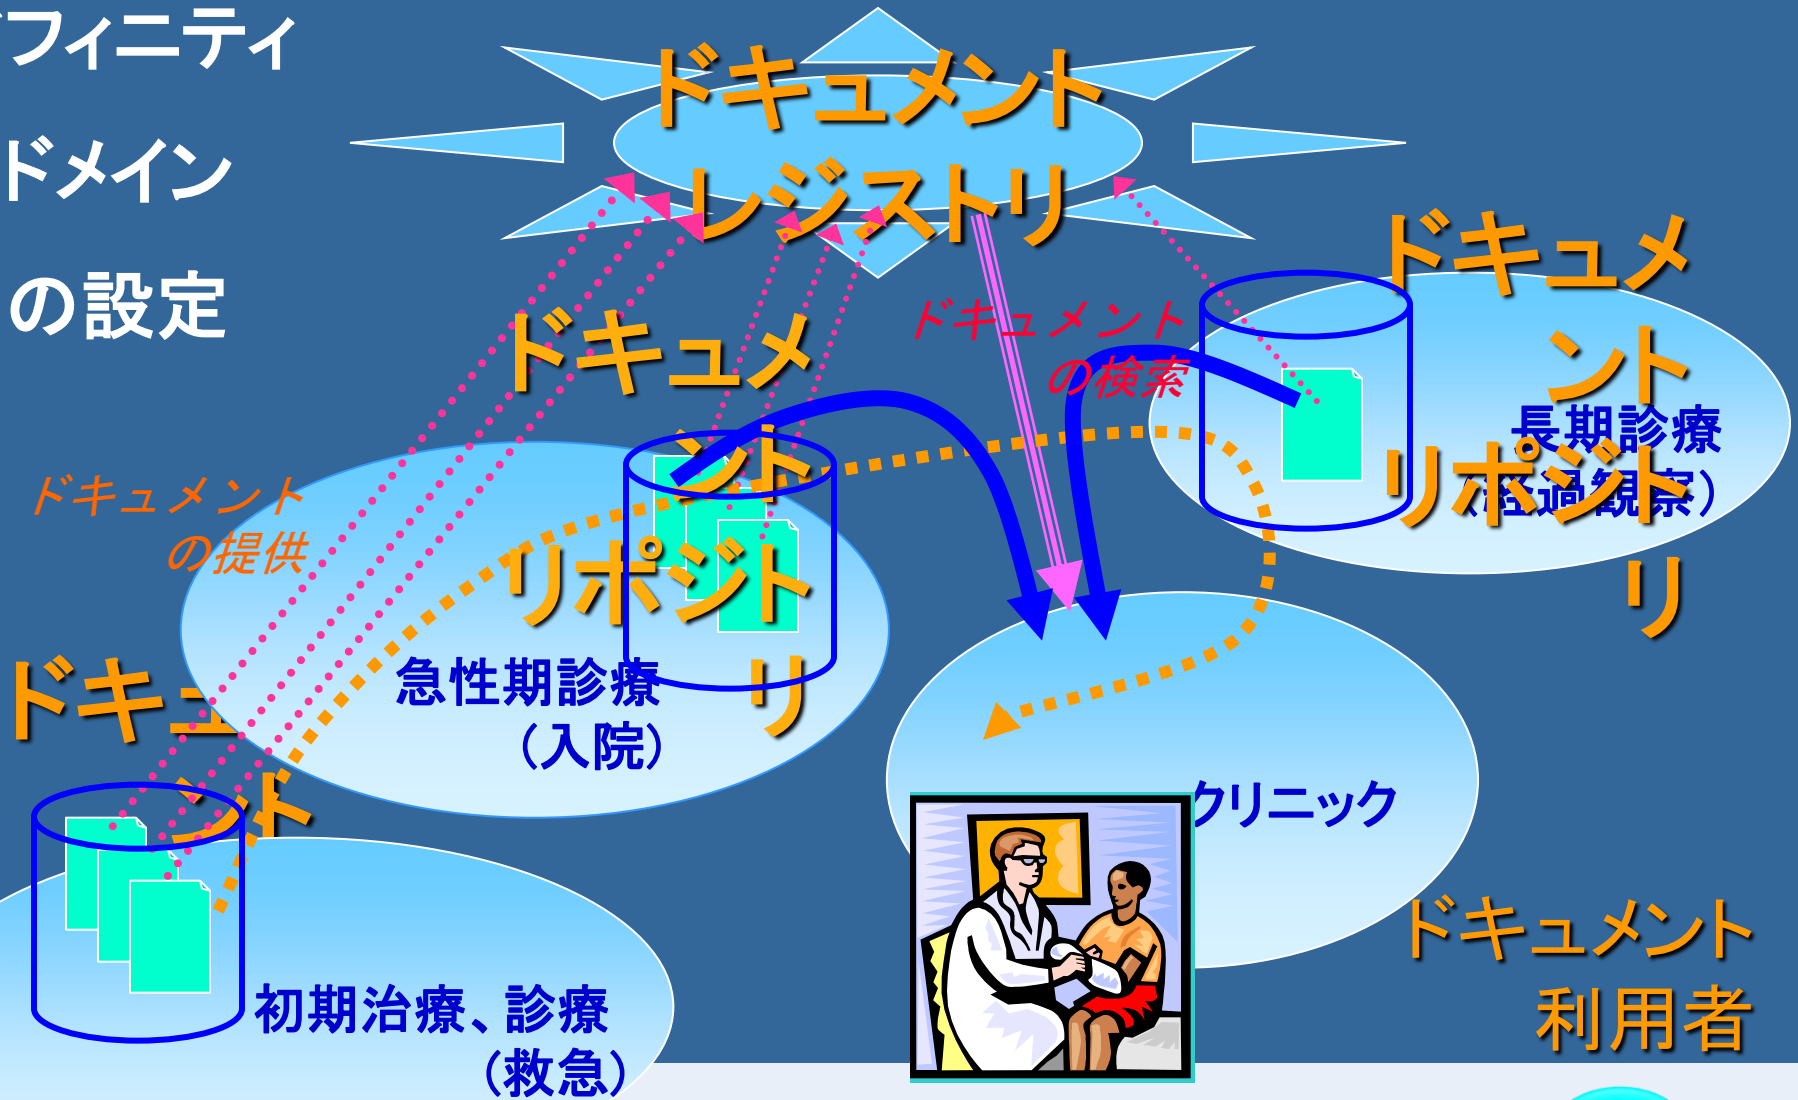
アフィニティドメインの設定

ドキュメントレジストリ

ドキュメントの検索

ドキュメントの提供

ドキュメントリポジトリ

長期診療（経過観察）

ドキュメントリポジトリ

急性期診療（入院）

ドキュメントリポジトリ

初期治療、診療（救急）

クリニック

ドキュメント利用者